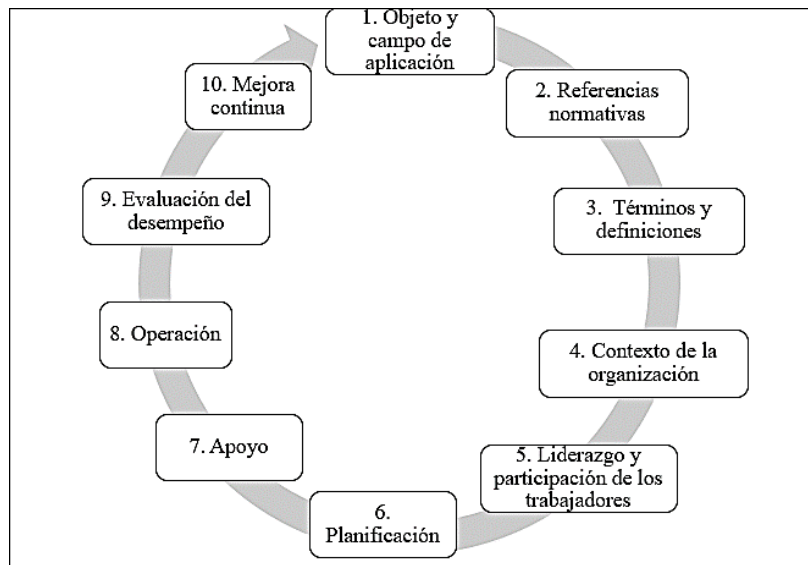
1. Objeto y campo de aplicación

2. Referencias normativas

3. Términos y definiciones

4. Contexto de la organización

5. Liderazgo y participación de los trabajadores

6. Planificación

7. Apoyo

8. Operación

9. Evaluación del desempeño

10. Mejora continua